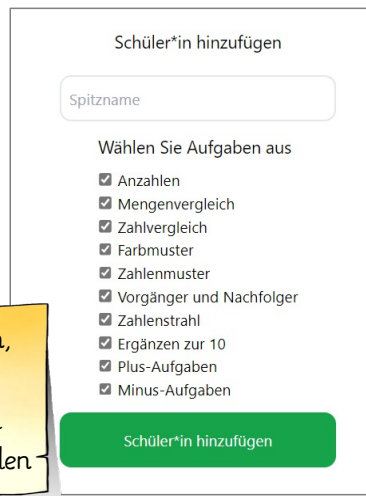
Schüler*in hinzufügen

Spitzname

Wählen Sie Aufgaben aus

☑ Anzahlen
☑ Mengenvergleich
☑ Zahlvergleich
☑ Farbmuster
☑ Zahlenmuster
☑ Vorgänger und Nachfolger
☑ Zahlenstrahl
☑ Ergänzen zur 10
☑ Plus-Aufgaben
☑ Minus-Aufgaben

Schüler*in hinzufügen

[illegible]n,
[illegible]
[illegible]len